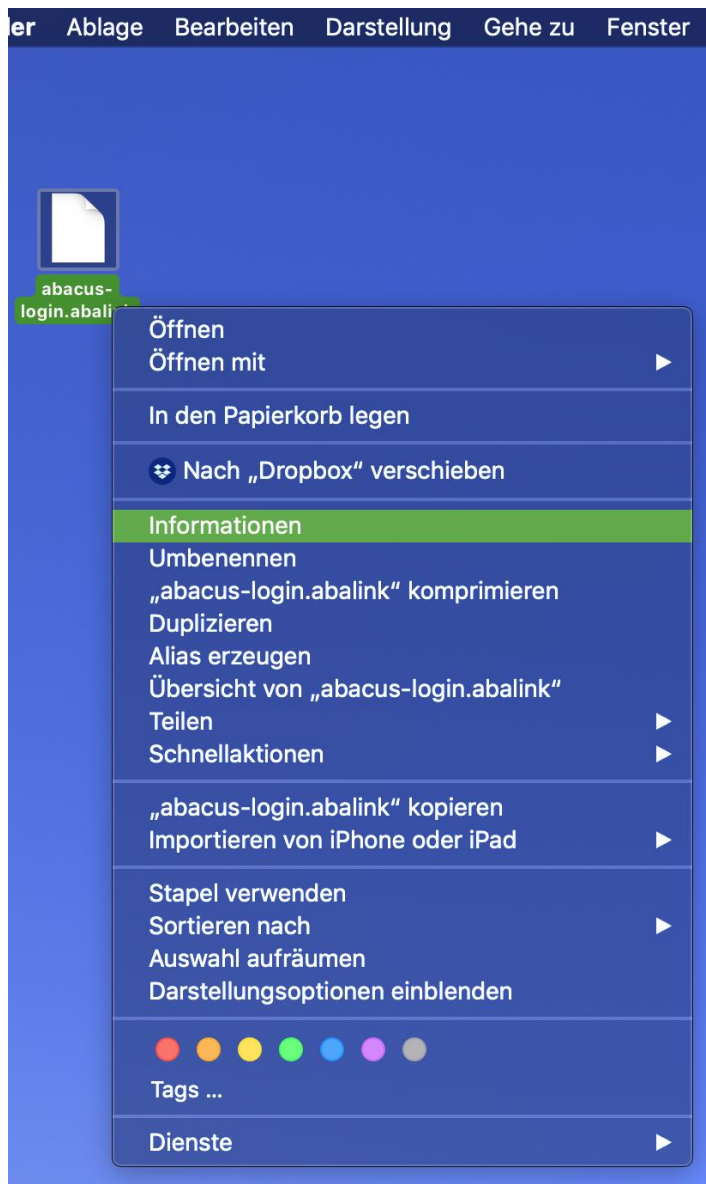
ler Ablage Bearbeiten Darstellung Gehe zu Fenster

abacus-login.abali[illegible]

Öffnen
Öffnen mit

In den Papierkorb legen

Nach „Dropbox" verschieben

Informationen
Umbenennen
„abacus-login.abalink" komprimieren
Duplizieren
Alias erzeugen
Übersicht von „abacus-login.abalink"
Teilen
Schnellaktionen

„abacus-login.abalink" kopieren
Importieren von iPhone oder iPad

Stapel verwenden
Sortieren nach
Auswahl aufräumen
Darstellungsoptionen einblenden

Tags ...

Dienste